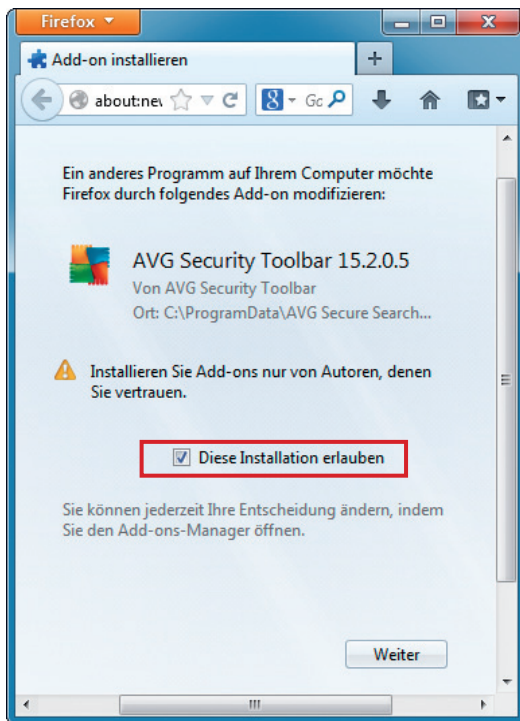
Firefox

Add-on installieren

+

about:nev

8

Gc

Ein anderes Programm auf Ihrem Computer möchte Firefox durch folgendes Add-on modifizieren:

AVG Security Toolbar 15.2.0.5

Von AVG Security Toolbar

Ort: C:\ProgramData\AVG Secure Search...

Installieren Sie Add-ons nur von Autoren, denen Sie vertrauen.

Diese Installation erlauben

Sie können jederzeit Ihre Entscheidung ändern, indem Sie den Add-ons-Manager öffnen.

Weiter